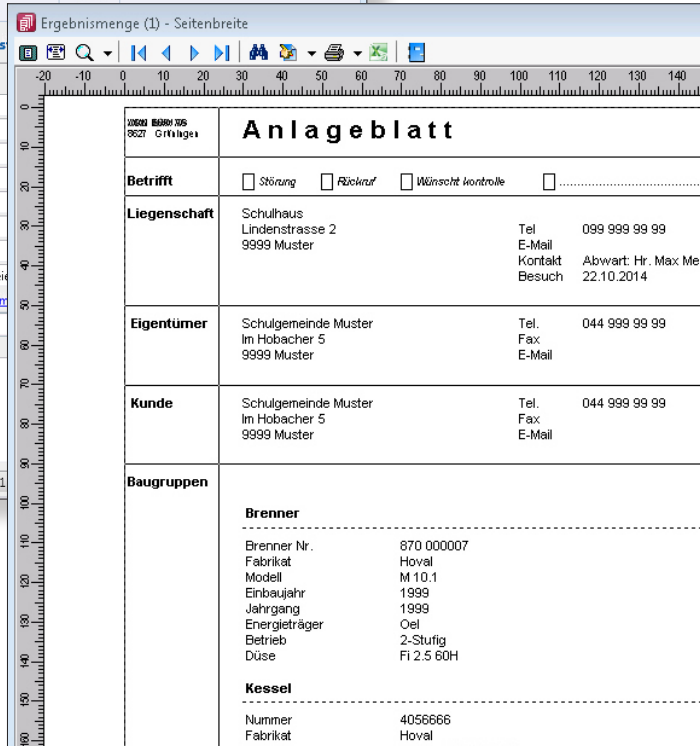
Ergebnismenge (1) - Seitenbreite

-20 -10 0 10 20 30 40 50 60 70 80 90 100 110 120 130 140

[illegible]
8627 Grüningen

Anlageblatt

Betrifft
Störung
Rückruf
Wünscht kontrolle

Liegenschaft
Schulhaus
Lindenstrasse 2
9999 Muster
Tel 099 999 99 99
E-Mail
Kontakt Abwart: Hr. Max Me
Besuch 22.10.2014

Eigentümer
Schulgemeinde Muster
Im Hobacher 5
9999 Muster
Tel. 044 999 99 99
Fax
E-Mail

Kunde
Schulgemeinde Muster
Im Hobacher 5
9999 Muster
Tel. 044 999 99 99
Fax
E-Mail

Baugruppen

Brenner
Brenner Nr. 870 000007
Fabrikat Hoval
Modell M 10.1
Einbaujahr 1999
Jahrgang 1999
Energieträger Oel
Betrieb 2-Stufig
Düse Fi 2.5 60H

Kessel
Nummer 4056666
Fabrikat Hoval